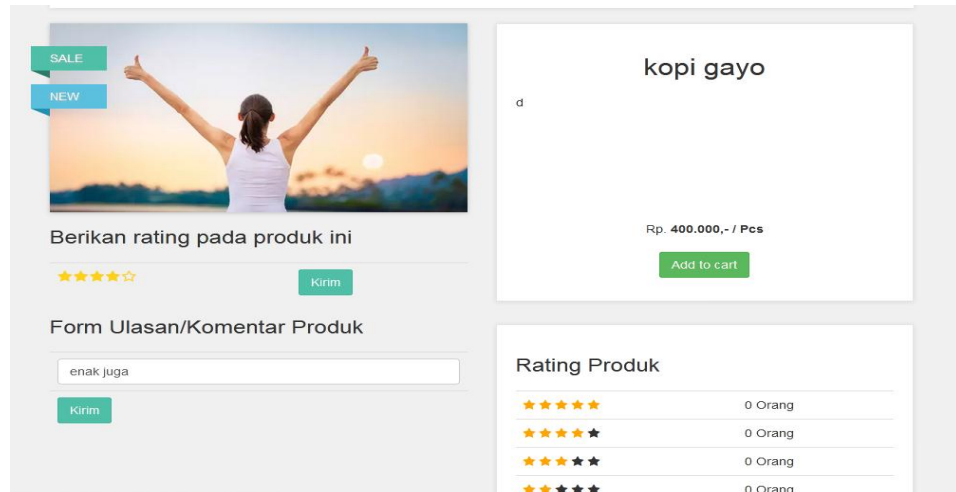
SALE

NEW

Berikan rating pada produk ini

★★★★☆

Kirim

Form Ulasan/Komentar Produk

enak juga

Kirim

kopi gayo

d

Rp. **400.000,- / Pcs**

Add to cart

Rating Produk

| | |
|---|---|
| ★★★★★ | 0 Orang |
| ★★★★★ | 0 Orang |
| ★★★★★ | 0 Orang |
| ★★★★★ | 0 Orang |